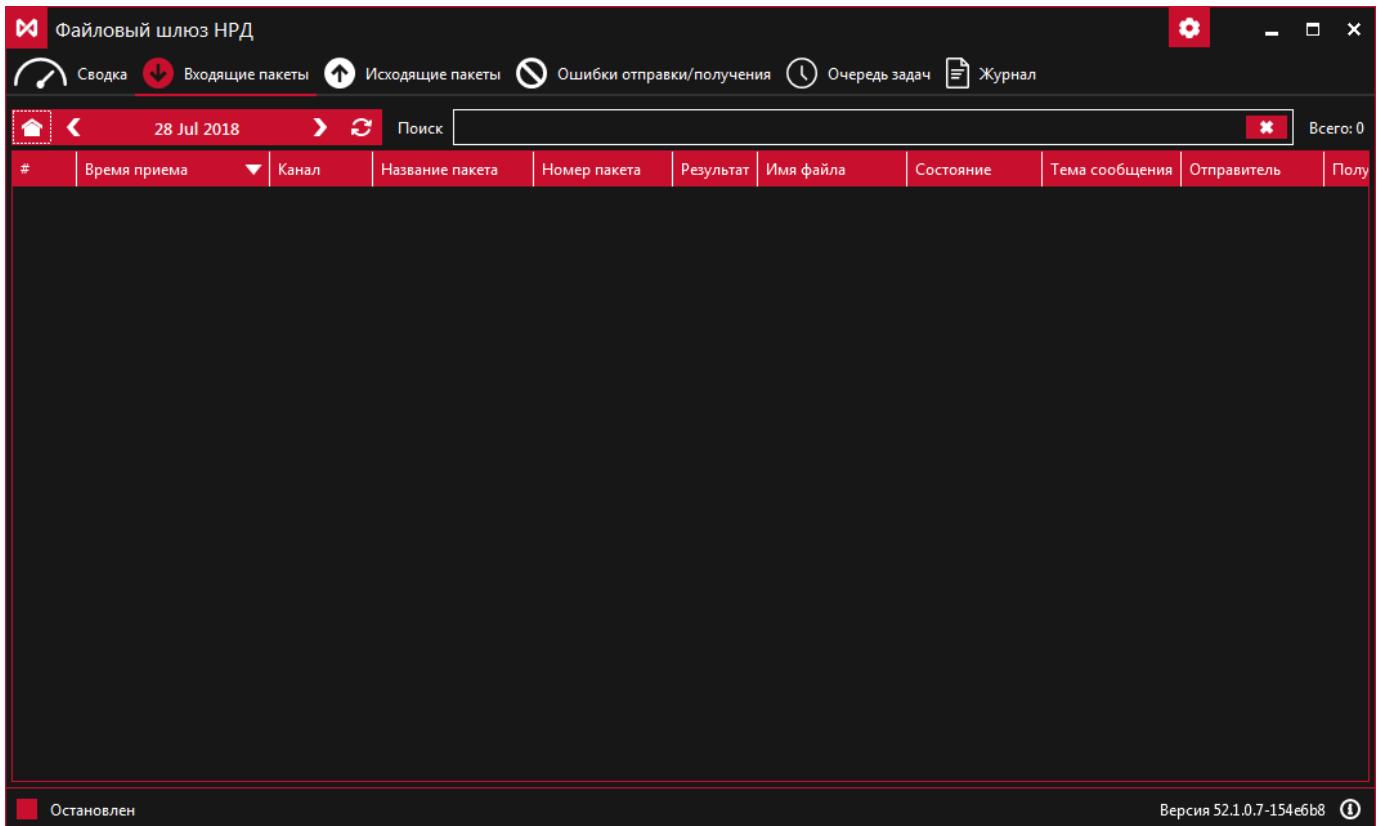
Файловый шлюз НРД

Сводка Входящие пакеты Исходящие пакеты Ошибки отправки/получения Очередь задач Журнал

28 Jul 2018 Поиск Всего: 0

| # | Время приема | Канал | Название пакета | Номер пакета | Результат | Имя файла | Состояние | Тема сообщения | Отправитель | Полу |
|---|---|---|---|---|---|---|---|---|---|---|

Остановлен

Версия 52.1.0.7-154e6b8